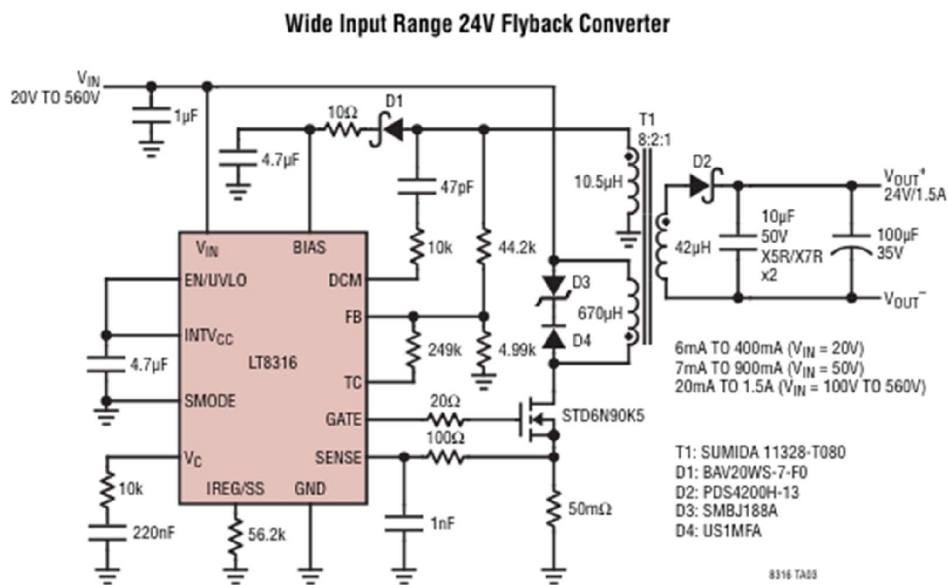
Wide Input Range 24V Flyback Converter

$V_{IN}$
20V TO 560V

1µF
10Ω
D1
4.7µF
47pF
T1
8:2:1
10.5µH
D2
$V_{OUT}^+$
24V/1.5A
10µF
50V
X5R/X7R
x2
100µF
35V
42µH
$V_{OUT}^-$
10k
44.2k
D3
670µH
D4
4.99k
249k

$V_{IN}$
BIAS
EN/UVLO
DCM
$INTV_{CC}$
FB
LT8316
4.7µF
TC
SMODE
GATE
$V_C$
SENSE
IREG/SS
GND

6mA TO 400mA ($V_{IN}$ = 20V)
7mA TO 900mA ($V_{IN}$ = 50V)
20mA TO 1.5A ($V_{IN}$ = 100V TO 560V)

20Ω
STD6N90K5
100Ω
10k
220nF
56.2k
1nF
50mΩ

T1: SUMIDA 11328-T080
D1: BAV20WS-7-F0
D2: PDS4200H-13
D3: SMBJ188A
D4: US1MFA

8316 TA03